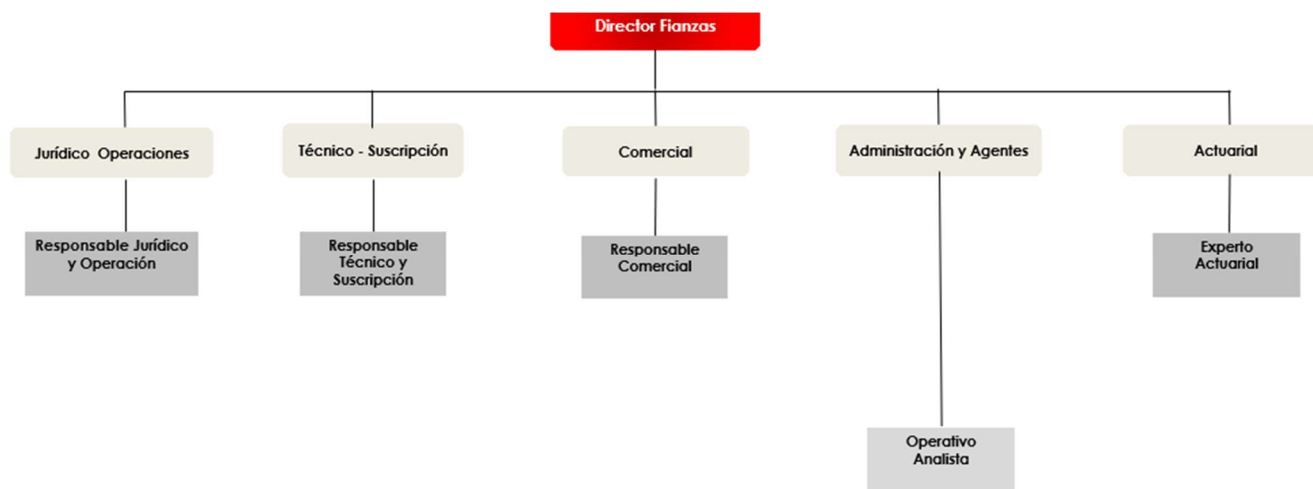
Director Fianzas

Jurídico Operaciones

Técnico - Suscripción

Comercial

Administración y Agentes

Actuarial

Responsable Jurídico y Operación

Responsable Técnico y Suscripción

Responsable Comercial

Experto Actuarial

Operativo Analista